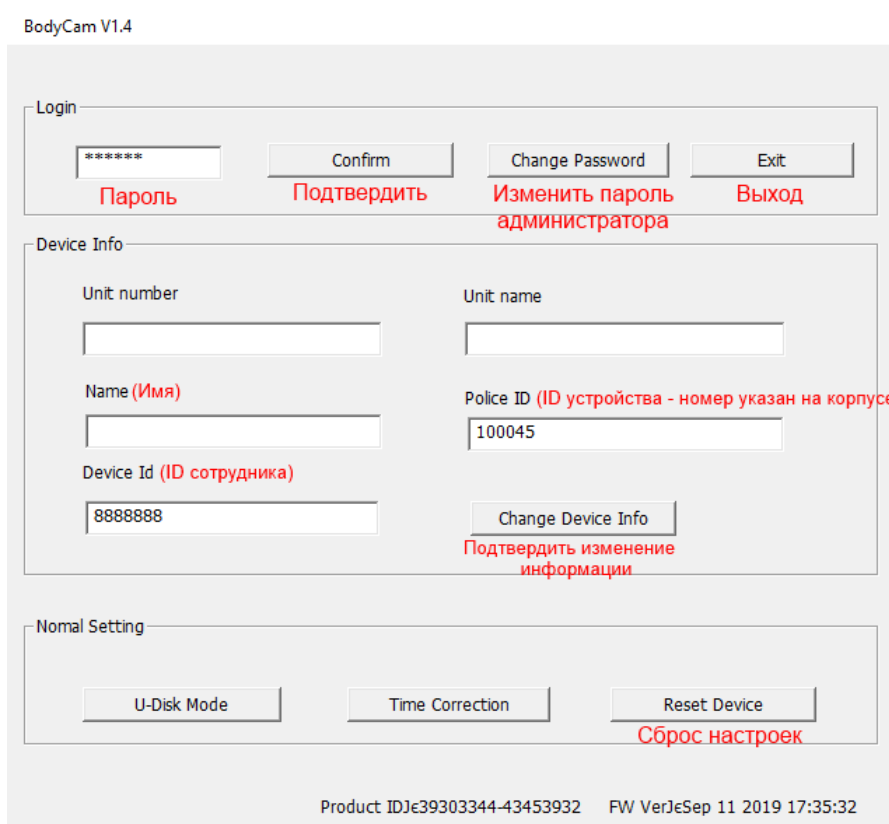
BodyCam V1.4

Login

******

Пароль

Confirm

Подтвердить

Change Password

Изменить пароль администратора

Exit

Выход

Device Info

Unit number

Unit name

Name (Имя)

Police ID (ID устройства - номер указан на корпусе

100045

Device Id (ID сотрудника)

8888888

Change Device Info

Подтвердить изменение информации

Nomal Setting

U-Disk Mode

Time Correction

Reset Device

Сброс настроек

Product IDЈє39303344-43453932

FW VerЈєSep 11 2019 17:35:32